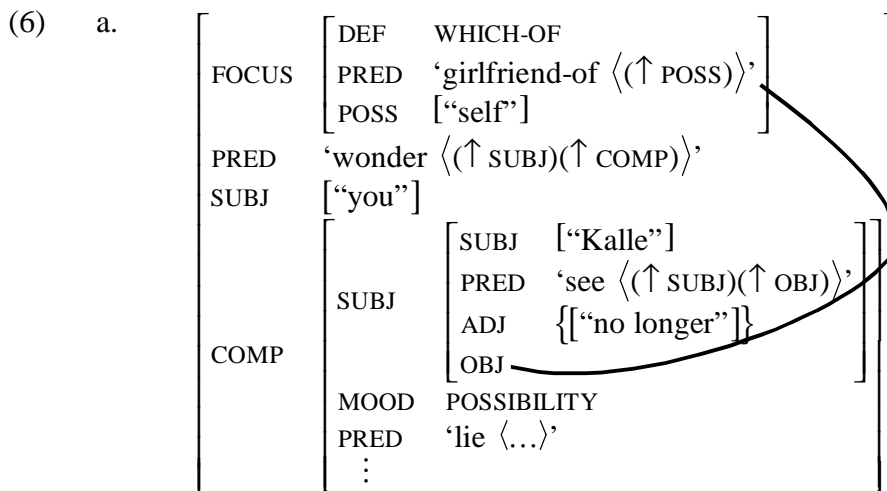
(6) a.

$\left[\begin{array}{ll} \text{FOCUS} & \left[\begin{array}{ll} \text{DEF} & \text{WHICH-OF} \\ \text{PRED} & \text{‘girlfriend-of } \langle(\uparrow \text{POSS})\rangle\text{’} \\ \text{POSS} & [\text{“self”}] \end{array}\right] \\ \text{PRED} & \text{‘wonder } \langle(\uparrow \text{SUBJ})(\uparrow \text{COMP})\rangle\text{’} \\ \text{SUBJ} & [\text{“you”}] \\ \text{COMP} & \left[\begin{array}{ll} \text{SUBJ} & \left[\begin{array}{ll} \text{SUBJ} & [\text{“Kalle”}] \\ \text{PRED} & \text{‘see } \langle(\uparrow \text{SUBJ})(\uparrow \text{OBJ})\rangle\text{’} \\ \text{ADJ} & \{[\text{“no longer”}]\} \\ \text{OBJ} & \end{array}\right] \\ \text{MOOD} & \text{POSSIBILITY} \\ \text{PRED} & \text{‘lie } \langle\ldots\rangle\text{’} \\ \vdots & \end{array}\right] \end{array}\right]$